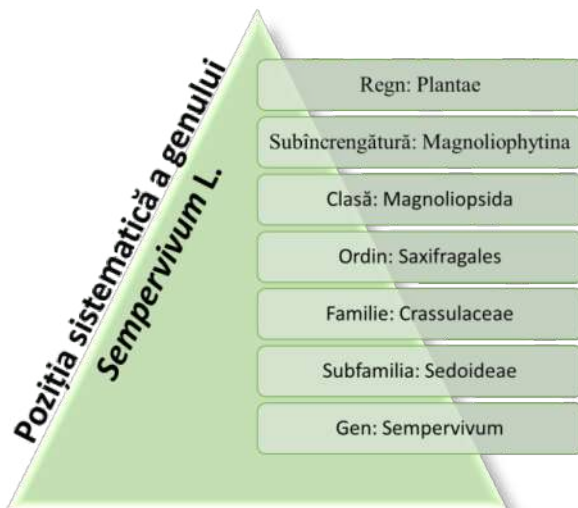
Poziția sistematică a genului
Sempervivum L.

Regn: Plantae

Subîncrengătură: Magnoliophytina

Clasă: Magnoliopsida

Ordin: Saxifragales

Familie: Crassulaceae

Subfamilia: Sedoideae

Gen: Sempervivum